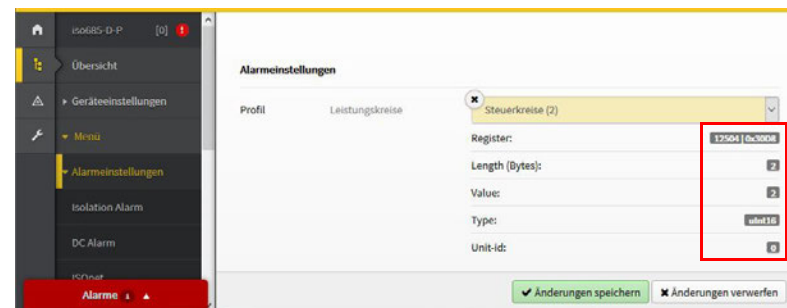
iso685-D-P [0] 1

Übersicht

▸ Geräteeinstellungen

▾ Menü

▾ Alarmeinstellungen

Isolation Alarm

DC Alarm

ISOnet

Alarme 1 ▲

Alarmeinstellungen

Profil Leistungskreise

Steuerkreise (2)

Register: 12504 | 0x30D8

Length (Bytes): 2

Value: 2

Type: uint16

Unit-id: 0

✔ Änderungen speichern ✖ Änderungen verwerfen